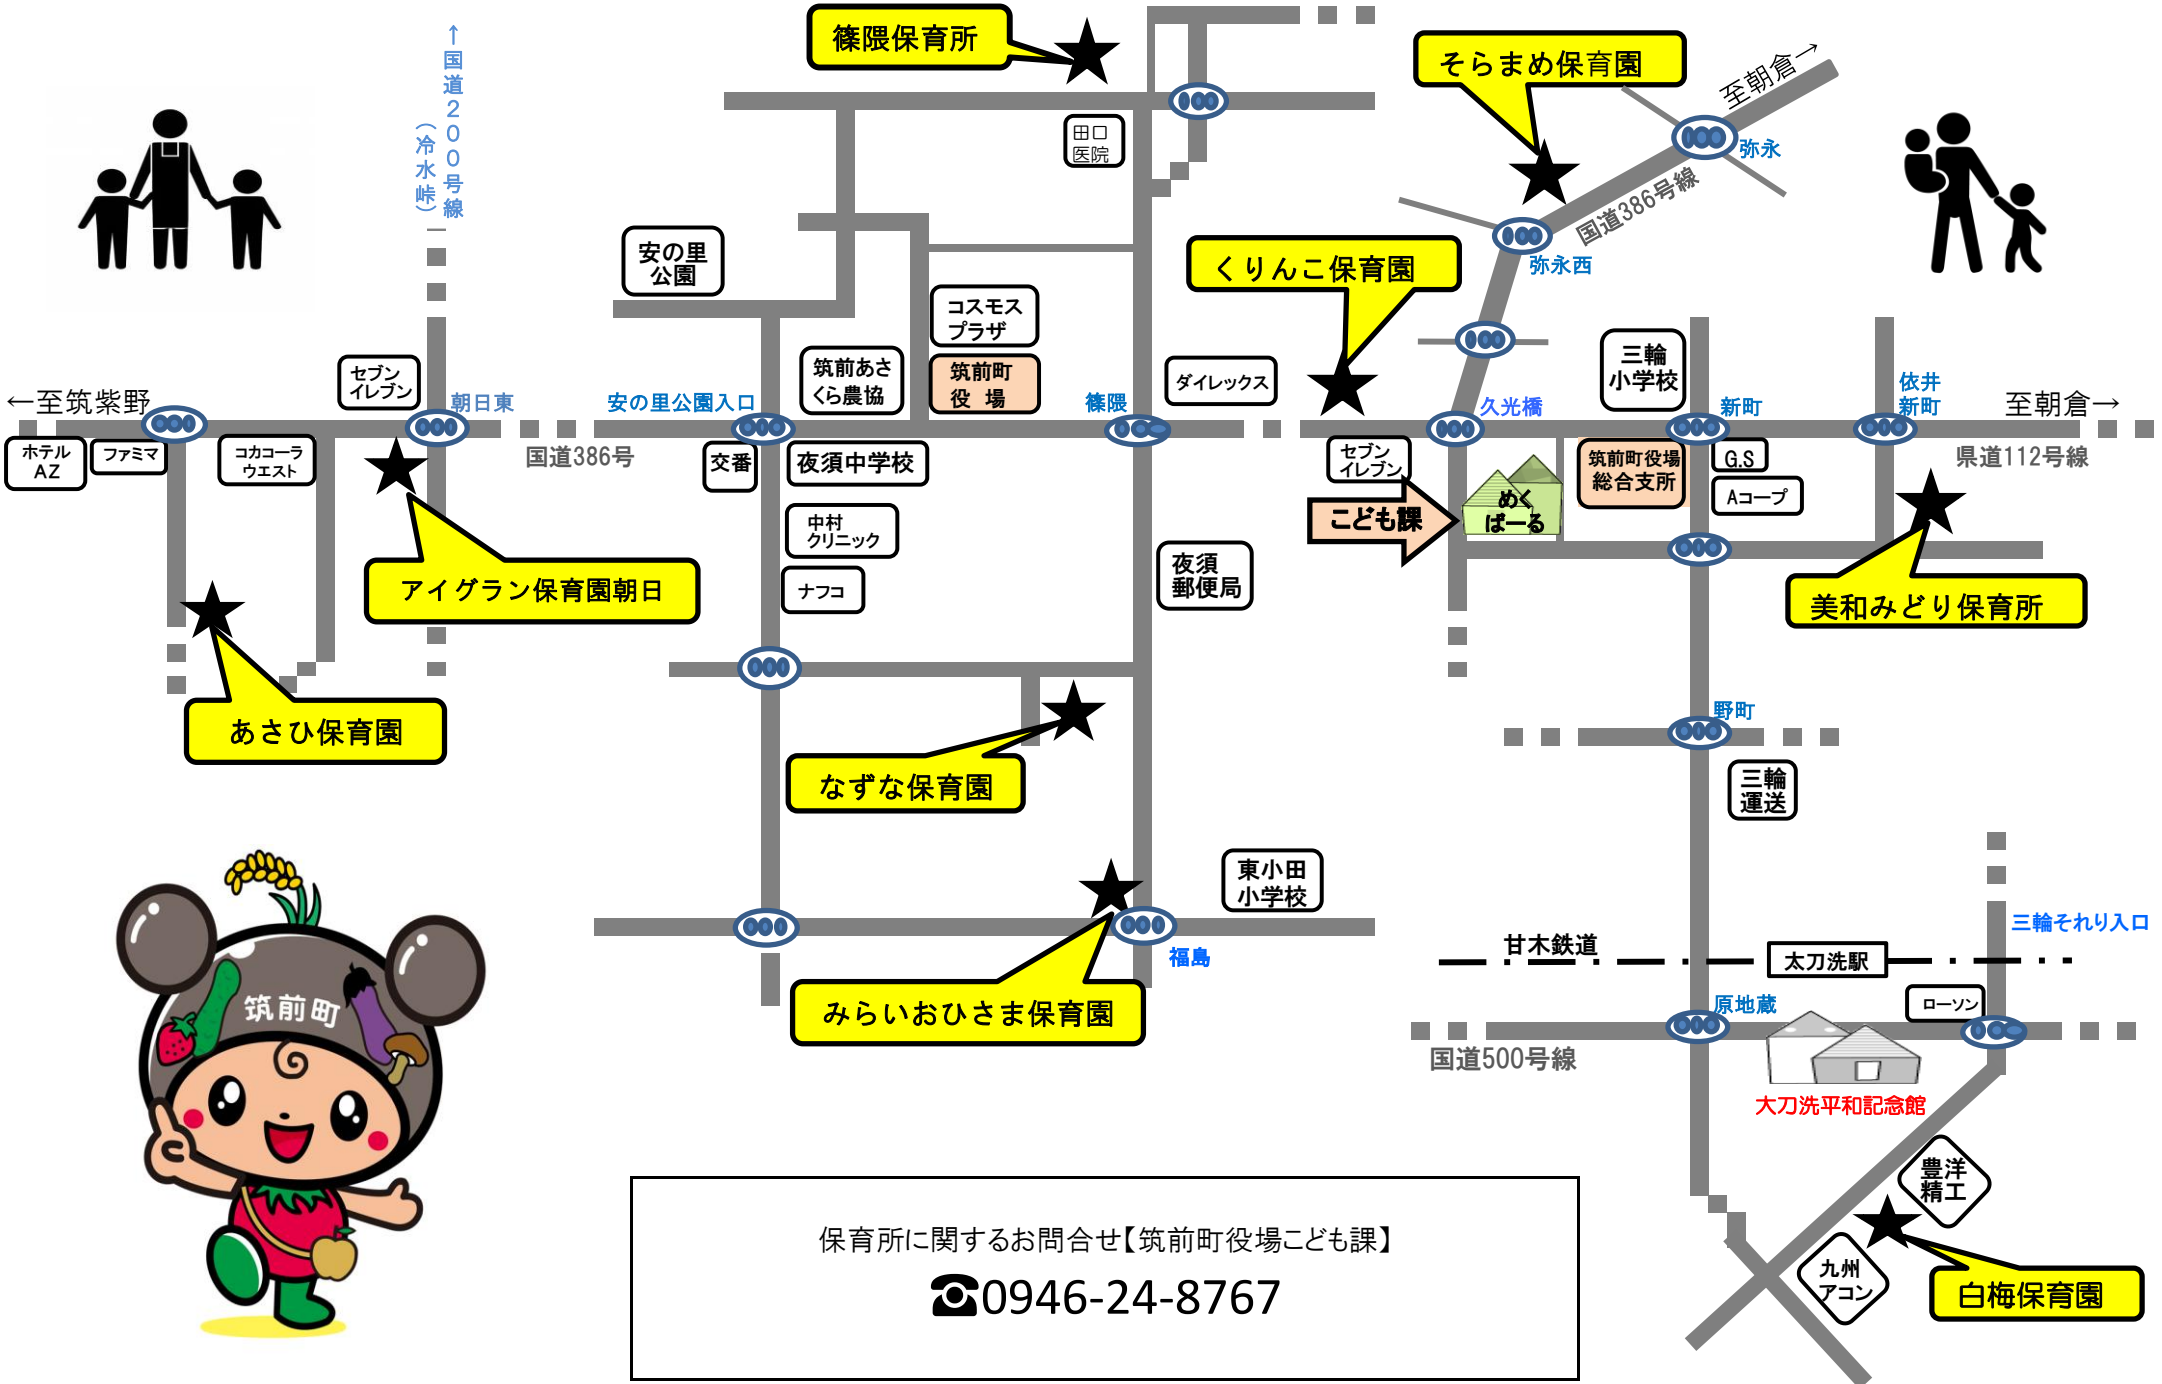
篠隈保育所

↑国道200号線（冷水峠）

そらまめ保育園

至朝倉→

弥永

田口医院

弥永西

国道386号線

くりんこ保育園

安の里公園

コスモスプラザ

筑前町役場

筑前あさくら農協

三輪小学校

セブンイレブン

←至筑紫野

朝日東

安の里公園入口

篠隈

ダイレックス

久光橋

新町

依井新町

至朝倉→

ホテルAZ

ファミマ

コカコーラウエスト

国道386号

交番

夜須中学校

セブンイレブン

筑前町役場総合支所

G.S

Aコープ

県道112号線

めくぱーる

こども課

中村クリニック

ナフコ

夜須郵便局

アイグラン保育園朝日

美和みどり保育所

あさひ保育園

野町

なずな保育園

三輪運送

東小田小学校

筑前町

福島

みらいおひさま保育園

甘木鉄道

太刀洗駅

三輪それり入口

原地蔵

ローソン

国道500号線

大刀洗平和記念館

豊洋精工

九州アコン

白梅保育園

保育所に関するお問合せ【筑前町役場こども課】

☎0946-24-8767